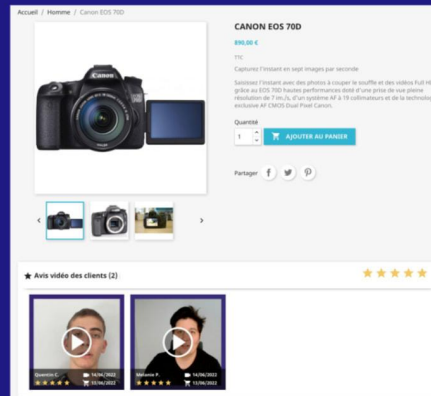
Accueil / Homme / Canon EOS 70D

CANON EOS 70D

890,00 €

TTC

Capturez l'instant en sept images par seconde

Saisissez l'instant avec des photos à couper le souffle et des vidéos Full HD grâce au EOS 70D hautes performances doté d'une prise de vue pleine résolution de 7 im./s, d'un système AF à 19 collimateurs et de la technologie exclusive AF CMOS Dual Pixel Canon.

Quantité

1

AJOUTER AU PANIER

Partager

Canon

Avis vidéo des clients (2)

Quentin C. 14/06/2022 13/06/2022

Melanie P. 14/06/2022 13/06/2022